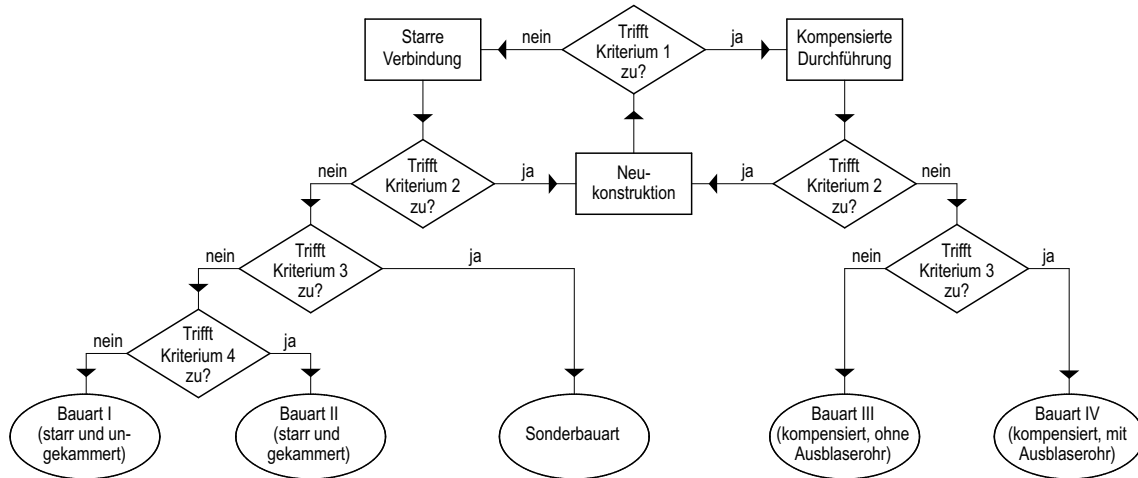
Starre Verbindung

nein

Trifft Kriterium 1 zu?

ja

Kompensierte Durchführung

nein

Trifft Kriterium 2 zu?

ja

Neu-konstruktion

ja

Trifft Kriterium 2 zu?

nein

nein

Trifft Kriterium 3 zu?

ja

nein

Trifft Kriterium 3 zu?

ja

nein

Trifft Kriterium 4 zu?

ja

Bauart I (starr und un-gekammert)

Bauart II (starr und gekammert)

Sonderbauart

Bauart III (kompensiert, ohne Ausblaserohr)

Bauart IV (kompensiert, mit Ausblaserohr)